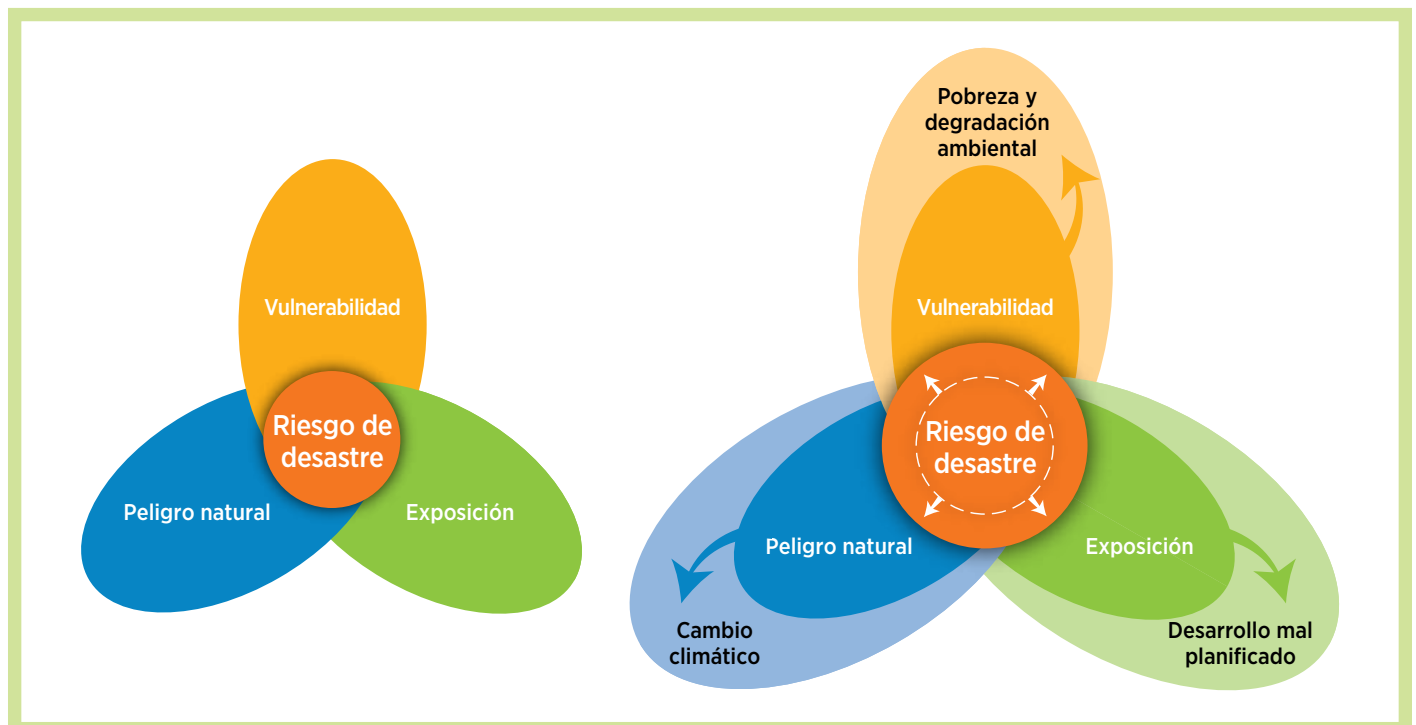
Vulnerabilidad

Riesgo de desastre

Peligro natural

Exposición

Pobreza y degradación ambiental

Vulnerabilidad

Riesgo de desastre

Peligro natural

Exposición

Cambio climático

Desarrollo mal planificado